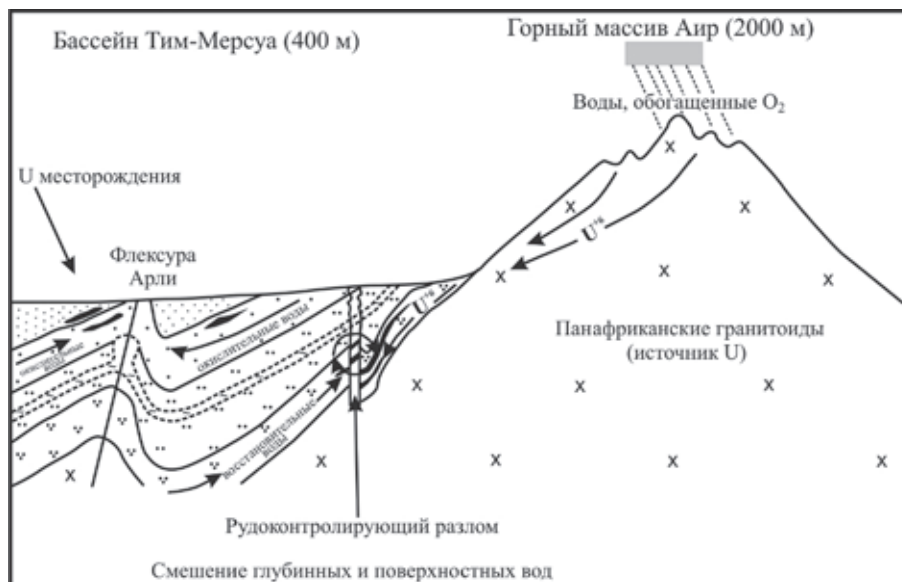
Бассейн Тим-Мерсуа (400 м)

Горный массив Аир (2000 м)

Воды, обогащенные $O_2$

U месторождения

Флексура Арли

окислительные воды

окислительные воды

восстановительные воды

восстановительные воды

$U^{+6}$

$U^{+6}$

Панафриканские гранитоиды (источник U)

x x x x x x x x x x x x x

Рудоконтролирующий разлом

Смешение глубинных и поверхностных вод